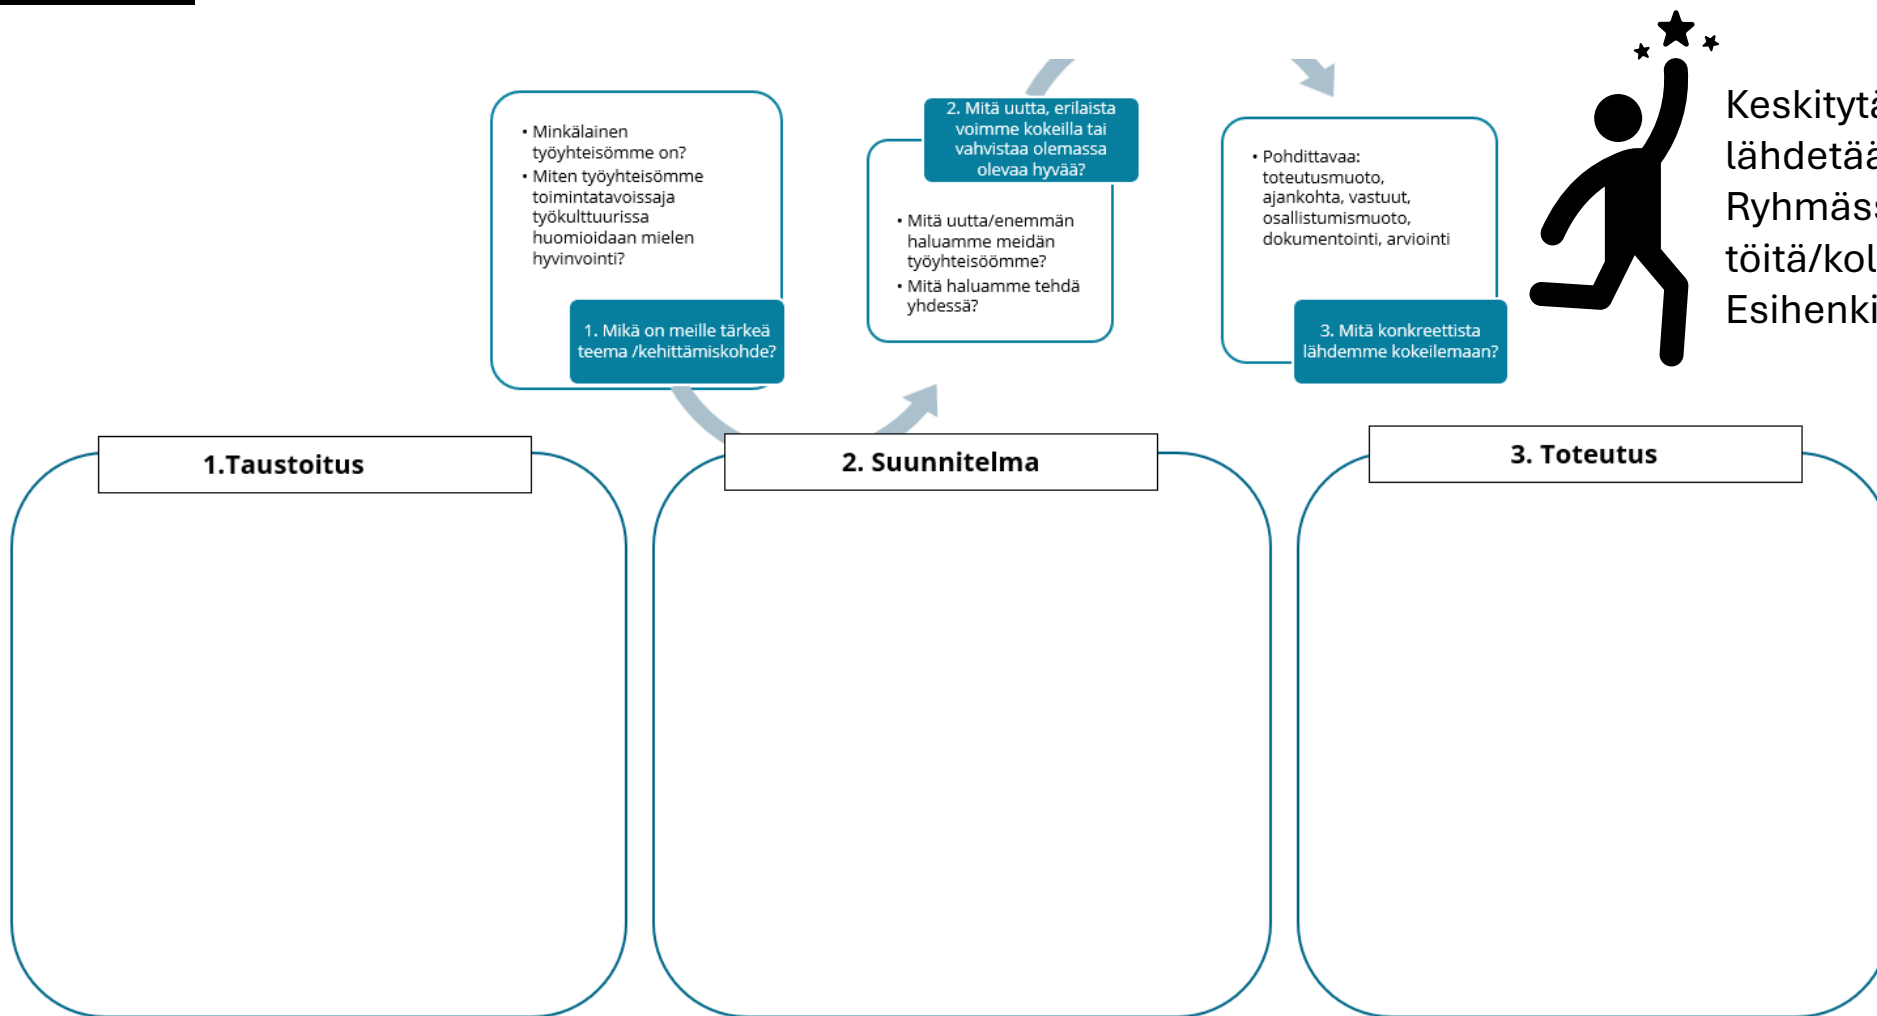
• Minkälainen työyhteisömme on?
• Miten työyhteisömme toimintatavoissaja työkulttuurissa huomioidaan mielen hyvinvointi?

1. Mikä on meille tärkeä teema /kehittämiskohde?

2. Mitä uutta, erilaista voimme kokeilla tai vahvistaa olemassa olevaa hyvää?

• Mitä uutta/enemmän haluamme meidän työyhteisöömme?
• Mitä haluamme tehdä yhdessä?

• Pohdittavaa: toteutusmuoto, ajankohta, vastuut, osallistumismuoto, dokumentointi, arviointi

3. Mitä konkreettista lähdemme kokeilemaan?

Keskityt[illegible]
lähdetää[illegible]
Ryhmäs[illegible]
töitä/kol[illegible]
Esihenki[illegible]

1.Taustoitus

2. Suunnitelma

3. Toteutus